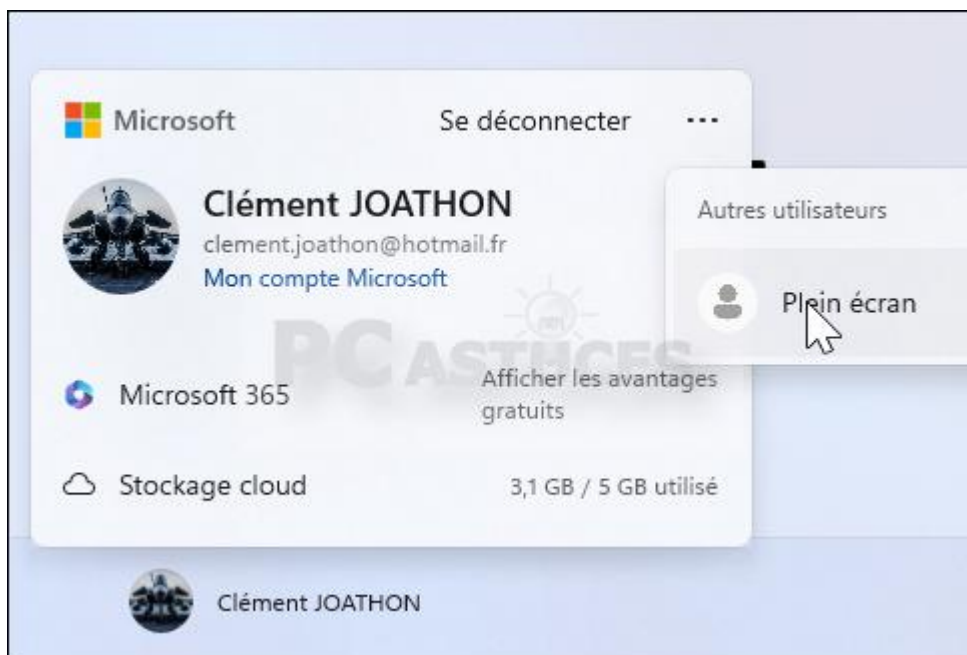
Microsoft

Se déconnecter

...

Clément JOATHON

clement.joathon@hotmail.fr

Mon compte Microsoft

Microsoft 365

Afficher les avantages gratuits

Stockage cloud

3,1 GB / 5 GB utilisé

Autres utilisateurs

Plein écran

Clément JOATHON

PC ASTUCES